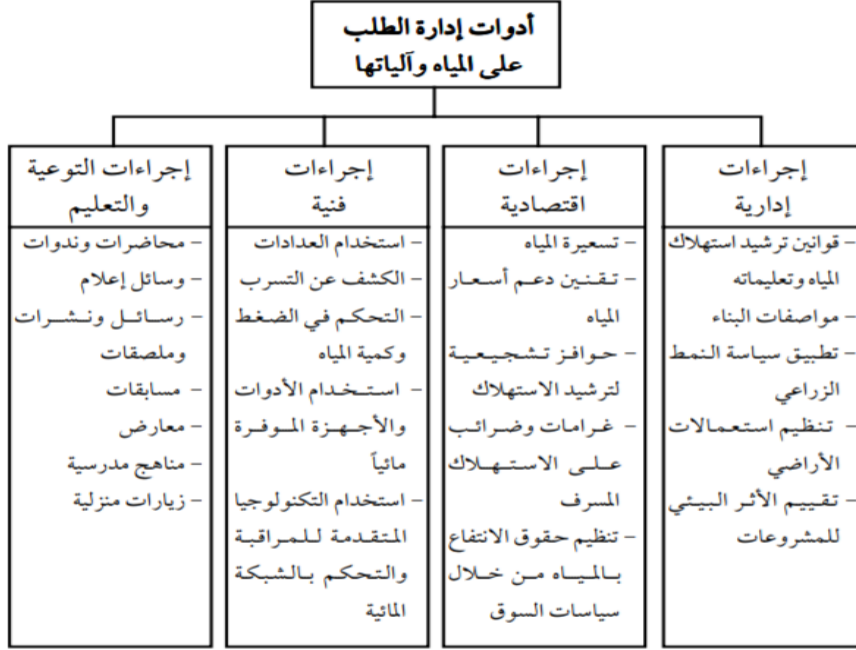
أدوات إدارة الطلب على المياه وآلياتها

إجراءات إدارية
– قوانين ترشيد استهلاك المياه وتعليماته
– مواصفات البناء
– تطبيق سياسة النمط الزراعي
– تنظيم استعمالات الأراضي
– تقييم الأثر البيئي للمشروعات

إجراءات اقتصادية
– تسعيرة المياه
– تقنين دعم أسعار المياه
– حوافز تشجيعية لترشيد الاستهلاك
– غرامات وضرائب على الاستهلاك المسرف
– تنظيم حقوق الانتفاع بالمياه من خلال سياسات السوق

إجراءات فنية
– استخدام العدادات
– الكشف عن التسرب
– التحكم في الضغط وكمية المياه
– استخدام الأدوات والأجهزة الموفرة مائياً
– استخدام التكنولوجيا المتقدمة للمراقبة والتحكم بالشبكة المائية

إجراءات التوعية والتعليم
– محاضرات وندوات
– وسائل إعلام
– رسائل ونشرات وملصقات
– مسابقات
– معارض
– مناهج مدرسية
– زيارات منزلية